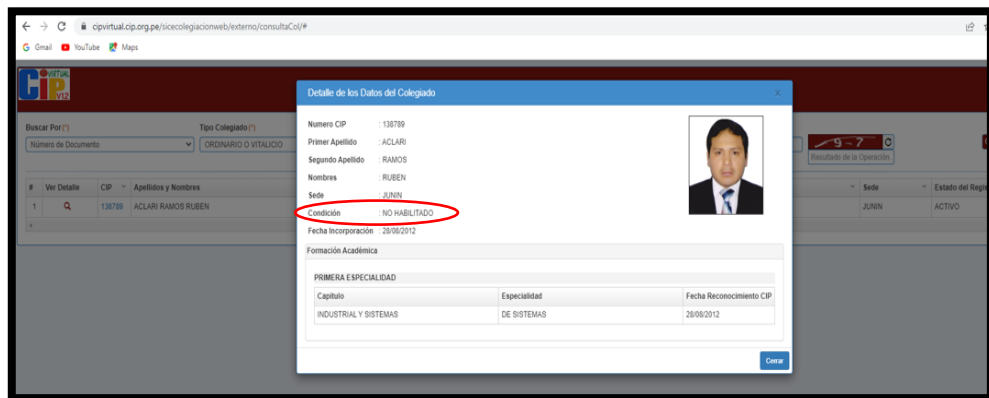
cipvirtual.cip.org.pe/sicecolegiacionweb/externo/consultaCol/#

Gmail YouTube Maps

CIP VIRTUAL V12

Buscar Por (*)
Número de Documento
Tipo Colegiado (*)
ORDINARIO O VITALICIO

9 - 7
Resultado de la Operación

| # | Ver Detalle | CIP | Apellidos y Nombres | Sede | Estado del Regi |
|---|---|---|---|---|---|
| 1 | | 138789 | ACLARI RAMOS RUBEN | JUNIN | ACTIVO |

Detalle de los Datos del Colegiado

Numero CIP : 138789
Primer Apellido : ACLARI
Segundo Apellido : RAMOS
Nombres : RUBEN
Sede : JUNIN
Condición : NO HABILITADO
Fecha Incorporación : 28/08/2012

Formación Académica

PRIMERA ESPECIALIDAD

| Capitulo | Especialidad | Fecha Reconocimiento CIP |
|---|---|---|
| INDUSTRIAL Y SISTEMAS | DE SISTEMAS | 28/08/2012 |

Cerrar